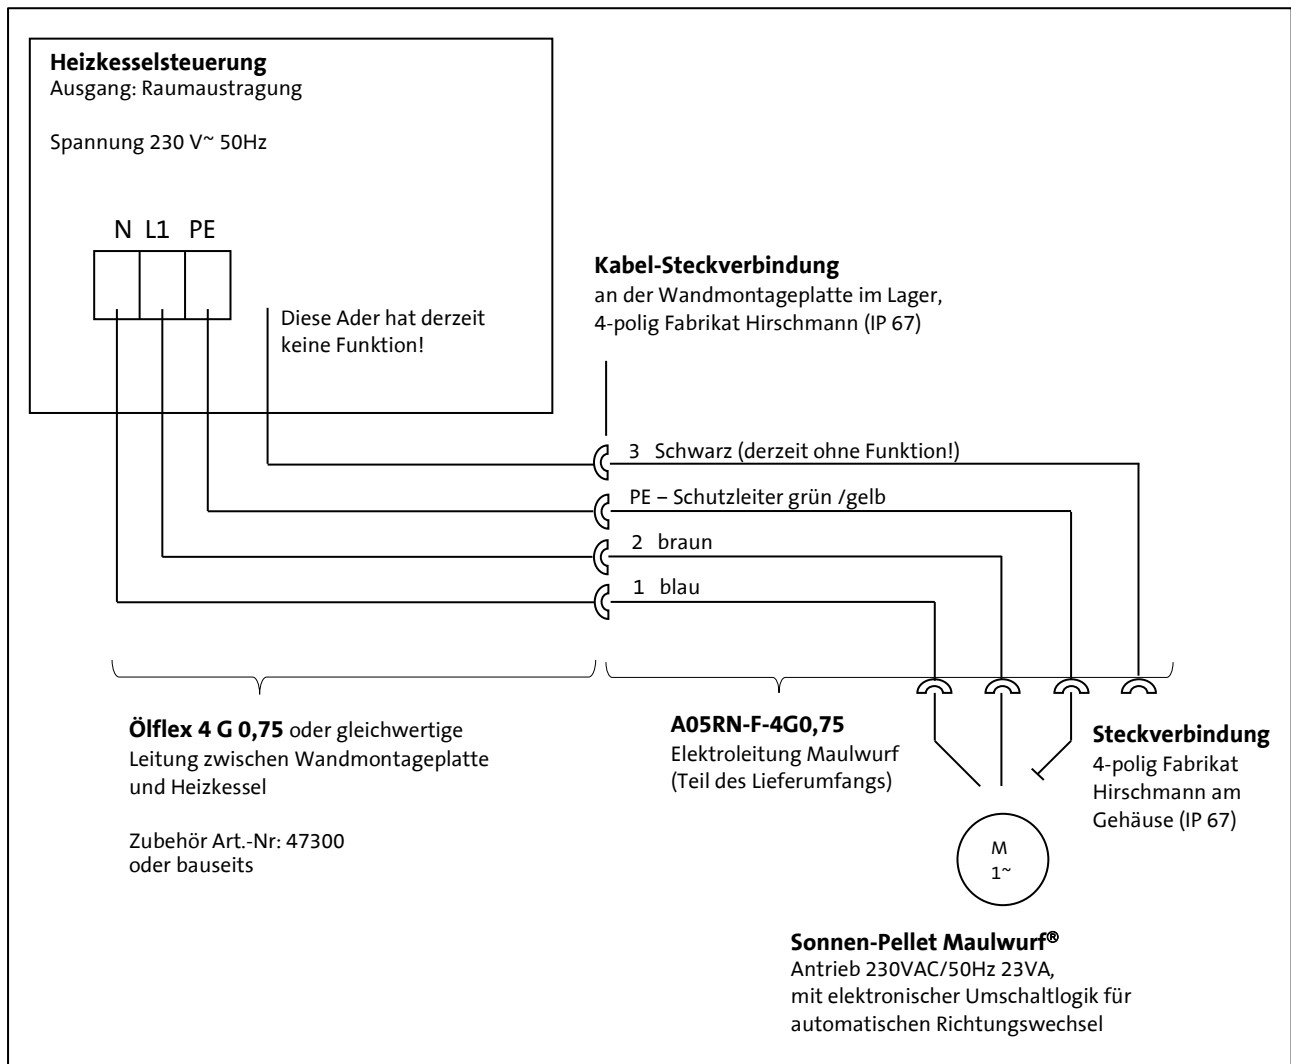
**Heizkesselsteuerung**
Ausgang: Raumaustragung

Spannung 230 V~ 50Hz

N L1 PE

Diese Ader hat derzeit keine Funktion!

**Kabel-Steckverbindung**
an der Wandmontageplatte im Lager, 4-polig Fabrikat Hirschmann (IP 67)

3 Schwarz (derzeit ohne Funktion!)

PE – Schutzleiter grün /gelb

2 braun

1 blau

**Ölflex 4 G 0,75** oder gleichwertige Leitung zwischen Wandmontageplatte und Heizkessel

Zubehör Art.-Nr: 47300
oder bauseits

**A05RN-F-4G0,75**
Elektroleitung Maulwurf
(Teil des Lieferumfangs)

**Steckverbindung**
4-polig Fabrikat Hirschmann am Gehäuse (IP 67)

M
1~

**Sonnen-Pellet Maulwurf®**
Antrieb 230VAC/50Hz 23VA,
mit elektronischer Umschaltlogik für automatischen Richtungswechsel